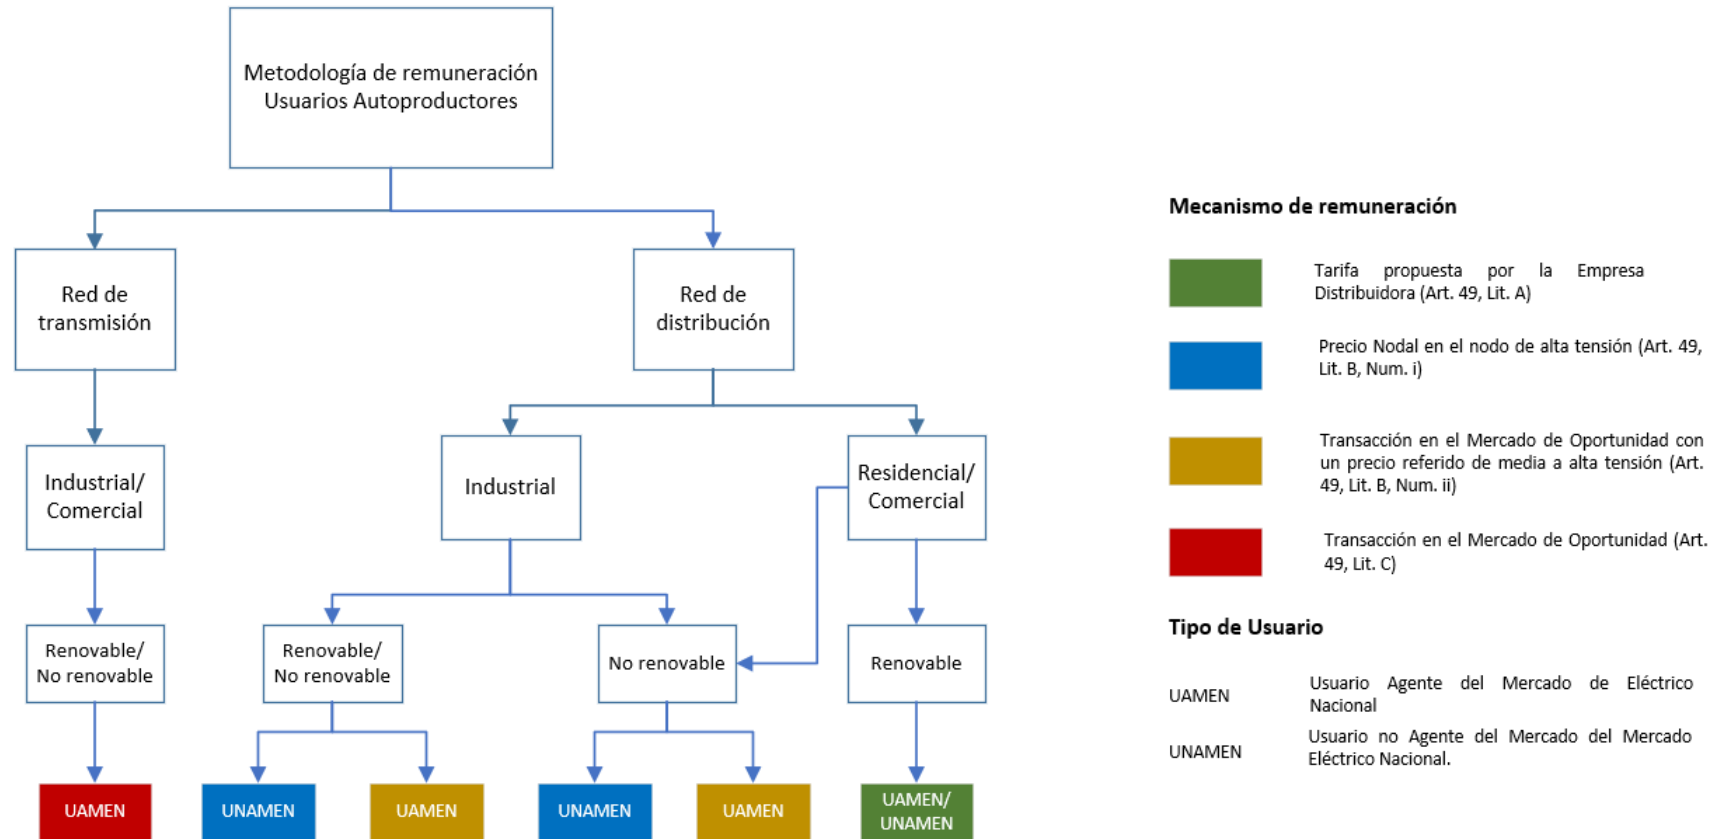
Metodología de remuneración Usuarios Autoproductores

Red de transmisión

Red de distribución

Industrial/ Comercial

Industrial

Residencial/ Comercial

Renovable/ No renovable

Renovable/ No renovable

No renovable

Renovable

UAMEN

UNAMEN

UAMEN

UNAMEN

UAMEN

UAMEN/ UNAMEN

Mecanismo de remuneración

Tarifa propuesta por la Empresa Distribuidora (Art. 49, Lit. A)

Precio Nodal en el nodo de alta tensión (Art. 49, Lit. B, Num. i)

Transacción en el Mercado de Oportunidad con un precio referido de media a alta tensión (Art. 49, Lit. B, Num. ii)

Transacción en el Mercado de Oportunidad (Art. 49, Lit. C)

Tipo de Usuario

UAMEN Usuario Agente del Mercado de Eléctrico Nacional

UNAMEN Usuario no Agente del Mercado del Mercado Eléctrico Nacional.